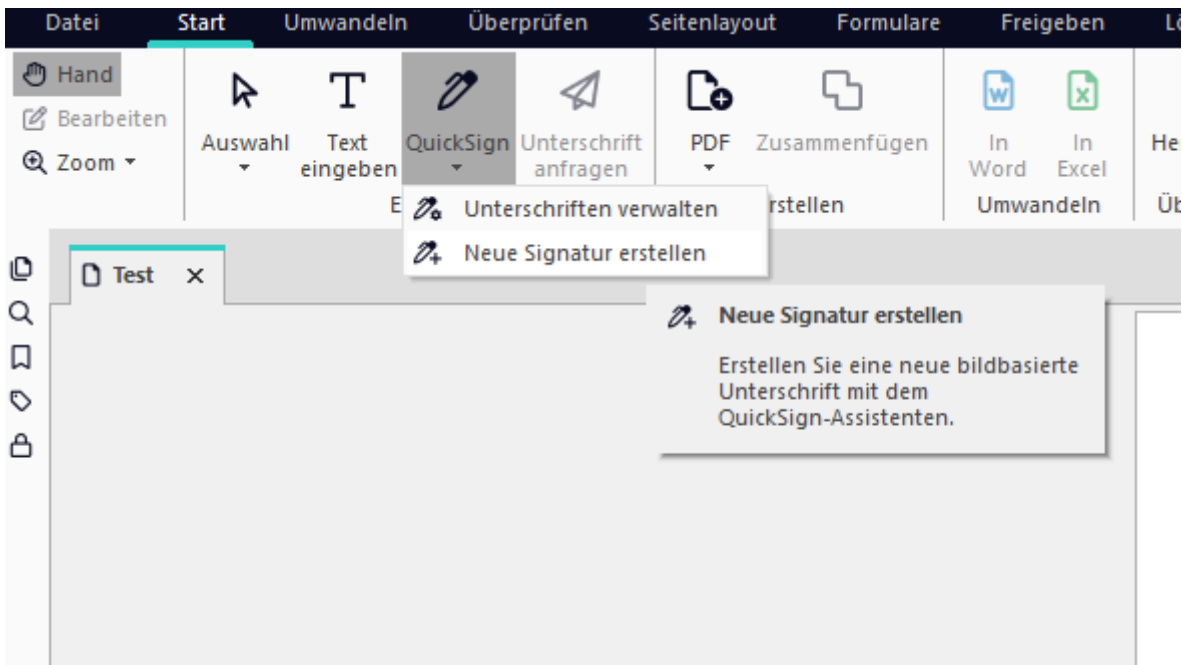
Datei Start Umwandeln Überprüfen Seitenlayout Formulare Freigeben Lö

Hand
Bearbeiten
Zoom

Auswahl
Text eingeben
QuickSign
Unterschrift anfragen
PDF
Zusammenfügen
In Word
In Excel
He

E
rstellen
Umwandeln
Üb

Unterschriften verwalten
Neue Signatur erstellen

Test ×

Neue Signatur erstellen

Erstellen Sie eine neue bildbasierte Unterschrift mit dem QuickSign-Assistenten.